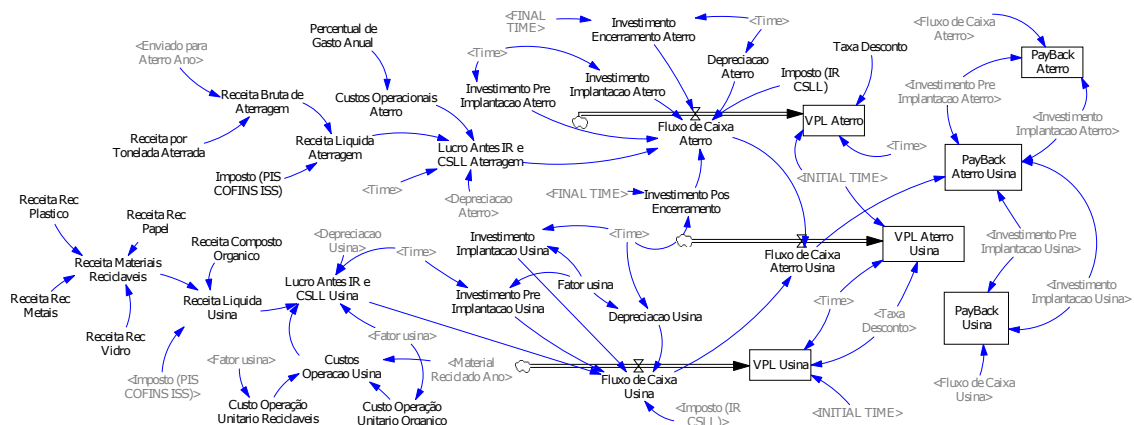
<FINAL TIME>
Investimento Encerramento Aterro
<Time>
<Fluxo de Caixa Aterro>
PayBack Aterro
Percentual de Gasto Anual
<Enviado para Aterro Ano>
<Time>
Depreciacao Aterro
Taxa Desconto
Investimento Pre Implantacao Aterro
Investimento Implantacao Aterro
Imposto (IR CSLL)
<Investimento Pre Implantacao Aterro>
Receita Bruta de Aterragem
Custos Operacionais Aterro
Fluxo de Caixa Aterro
VPL Aterro
<Investimento Implantacao Aterro>
Receita por Tonelada Aterrada
Receita Liquida Aterragem
Lucro Antes IR e CSLL Aterragem
<Time>
PayBack Aterro Usina
Imposto (PIS COFINS ISS)
<Time>
<Depreciacao Aterro>
<INITIAL TIME>
<FINAL TIME>
Investimento Pos Encerramento
Receita Rec Plastico
Receita Rec Papel
<Depreciacao Usina>
Investimento Implantacao Usina
<Time>
Receita Composto Organico
<Time>
VPL Aterro Usina
<Investimento Pre Implantacao Usina>
Receita Materiais Reciclaveis
Fluxo de Caixa Aterro Usina
Lucro Antes IR e CSLL Usina
Fator usina
Receita Rec Metais
Receita Liquida Usina
Investimento Pre Implantacao Usina
<Investimento Implantacao Usina>
PayBack Usina
Depreciacao Usina
<Time>
<Taxa Desconto>
Receita Rec Vidro
<Fator usina>
<Fator usina>
Custos Operacao Usina
<Material Reciclado Ano>
VPL Usina
Fluxo de Caixa Usina
<Imposto (PIS COFINS ISS)>
<Fluxo de Caixa Usina>
Custo Operação Unitario Reciclaveis
Custo Operação Unitario Organico
<Imposto (IR CSLL)>
<INITIAL TIME>